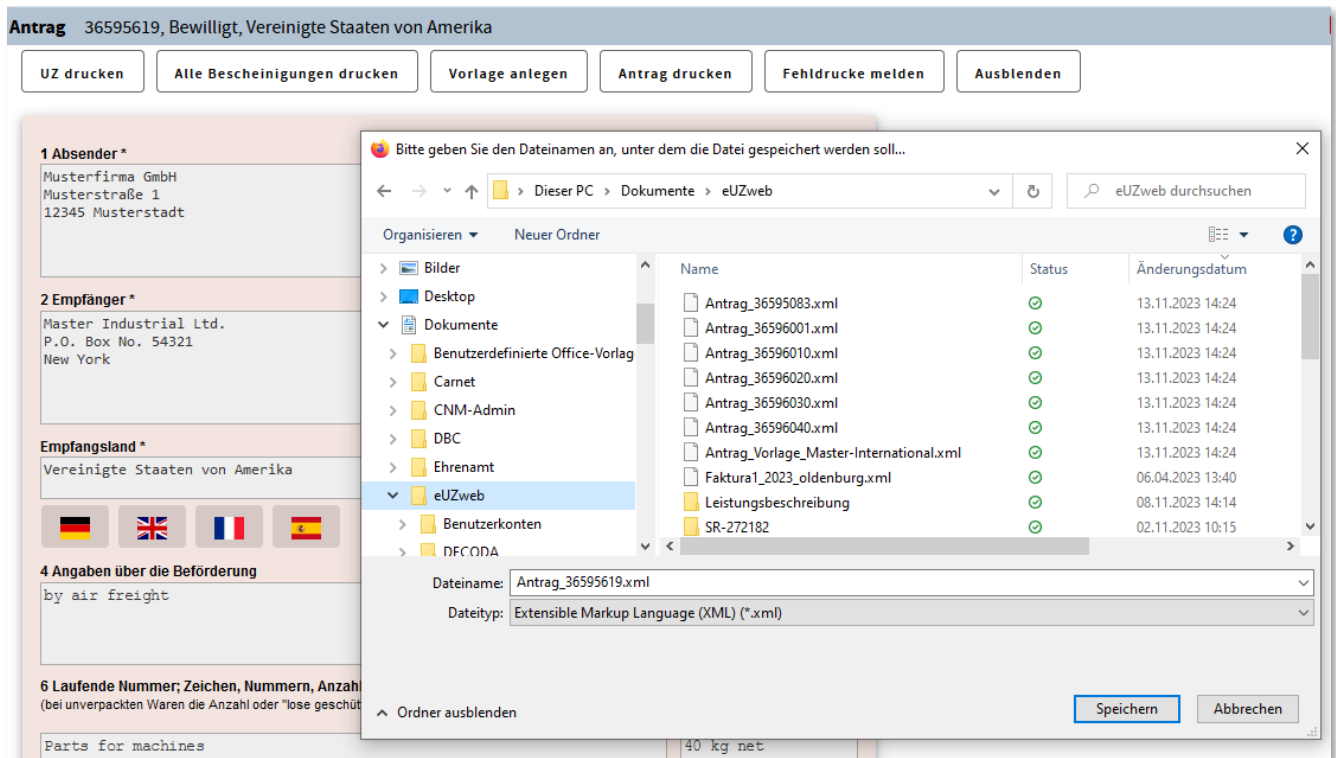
Antrag 36595619, Bewilligt, Vereinigte Staaten von Amerika

UZ drucken | Alle Bescheinigungen drucken | Vorlage anlegen | Antrag drucken | Fehldrucke melden | Ausblenden

1 Absender *
Musterfirma GmbH
Musterstraße 1
12345 Musterstadt

2 Empfänger *
Master Industrial Ltd.
P.O. Box No. 54321
New York

Empfangsland *
Vereinigte Staaten von Amerika

4 Angaben über die Beförderung
by air freight

6 Laufende Nummer; Zeichen, Nummern, Anzahl
(bei unverpackten Waren die Anzahl oder "lose geschüt

Parts for machines

40 kg net

Bitte geben Sie den Dateinamen an, unter dem die Datei gespeichert werden soll...

Dieser PC > Dokumente > eUZweb

eUZweb durchsuchen

Organisieren ▾ Neuer Ordner

Bilder
Desktop
Dokumente
Benutzerdefinierte Office-Vorlag
Carnet
CNM-Admin
DBC
Ehrenamt
eUZweb
Benutzerkonten
DECODA

| Name | Status | Änderungsdatum |
|---|---|---|
| Antrag_36595083.xml | | 13.11.2023 14:24 |
| Antrag_36596001.xml | | 13.11.2023 14:24 |
| Antrag_36596010.xml | | 13.11.2023 14:24 |
| Antrag_36596020.xml | | 13.11.2023 14:24 |
| Antrag_36596030.xml | | 13.11.2023 14:24 |
| Antrag_36596040.xml | | 13.11.2023 14:24 |
| Antrag_Vorlage_Master-International.xml | | 13.11.2023 14:24 |
| Faktura1_2023_oldenburg.xml | | 06.04.2023 13:40 |
| Leistungsbeschreibung | | 08.11.2023 14:14 |
| SR-272182 | | 02.11.2023 10:15 |

Dateiname: Antrag_36595619.xml
Dateityp: Extensible Markup Language (XML) (*.xml)

Ordner ausblenden

Speichern Abbrechen